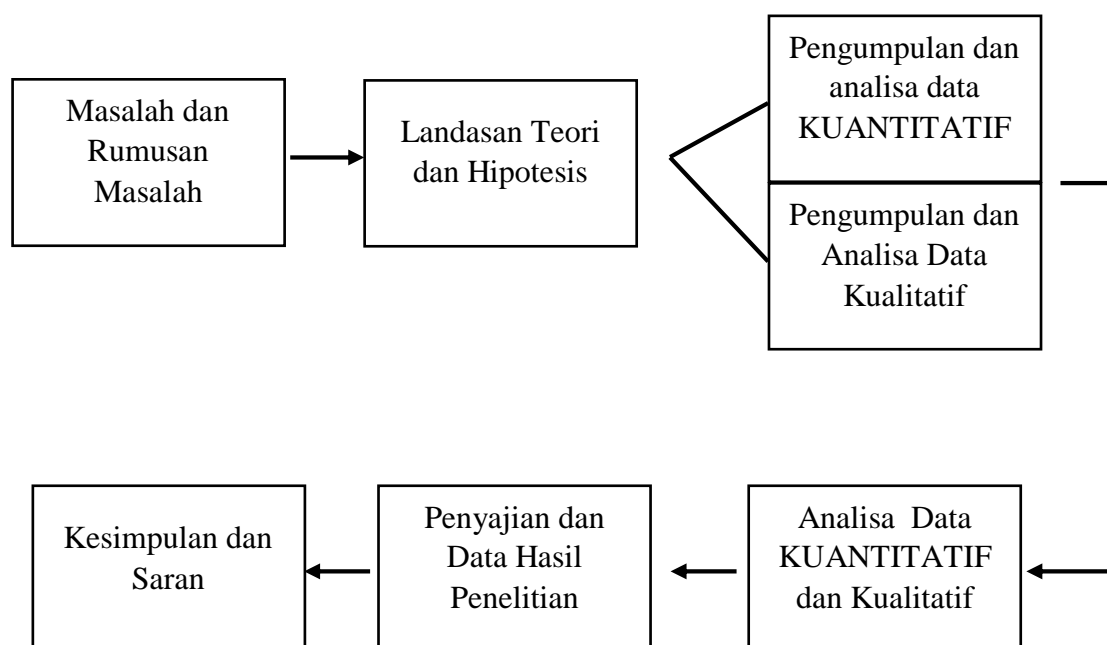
Masalah dan Rumusan Masalah

Landasan Teori dan Hipotesis

Pengumpulan dan analisa data KUANTITATIF

Pengumpulan dan Analisa Data Kualitatif

Analisa Data KUANTITATIF dan Kualitatif

Penyajian dan Data Hasil Penelitian

Kesimpulan dan Saran